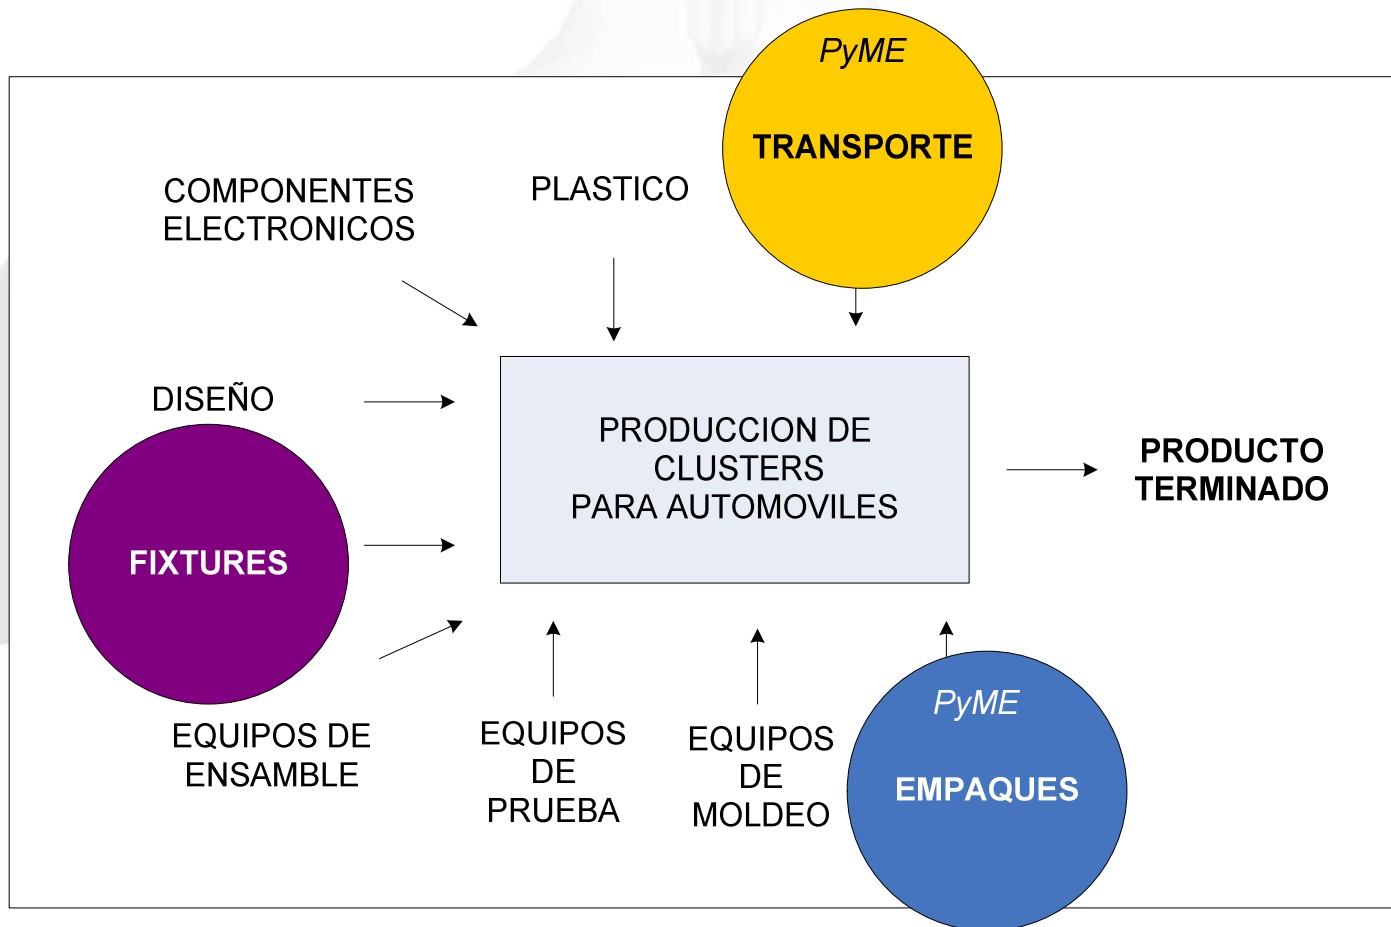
PyME

TRANSPORTE

COMPONENTES ELECTRONICOS

PLASTICO

DISEÑO

PRODUCCION DE CLUSTERS PARA AUTOMOVILES

PRODUCTO TERMINADO

FIXTURES

EQUIPOS DE ENSAMBLE

EQUIPOS DE PRUEBA

EQUIPOS DE MOLDEO

PyME

EMPAQUES